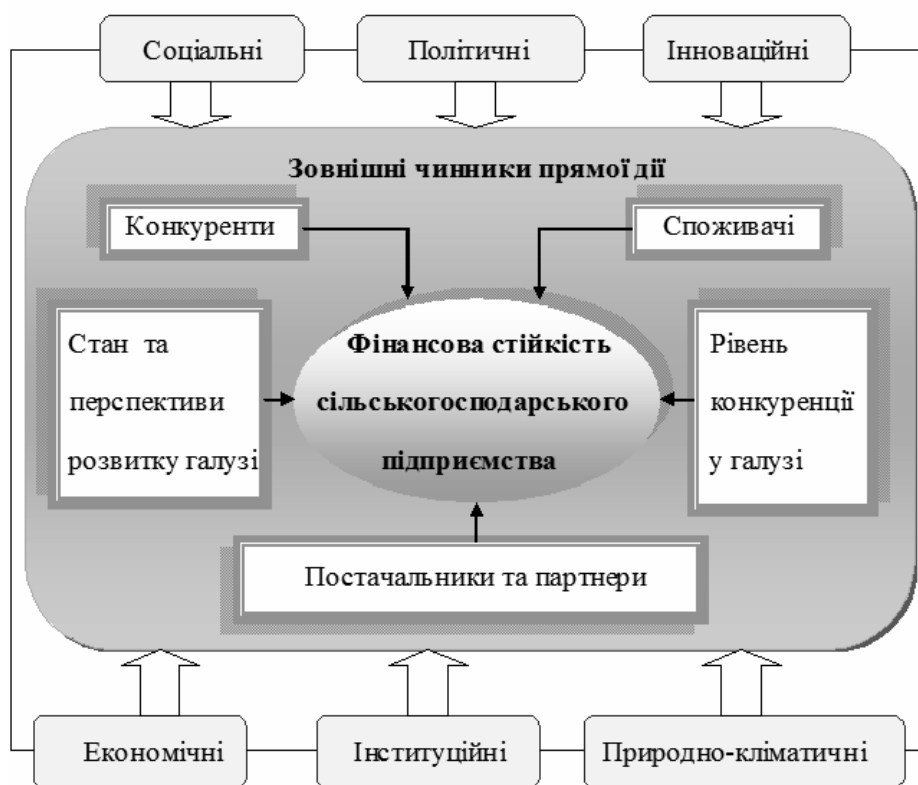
Соціальні

Політичні

Інноваційні

Зовнішні чинники прямої дії

Конкуренти

Споживачі

Стан та перспективи розвитку галузі

Фінансова стійкість сільськогосподарського підприємства

Рівень конкуренції у галузі

Постачальники та партнери

Економічні

Інституційні

Природно-кліматичні